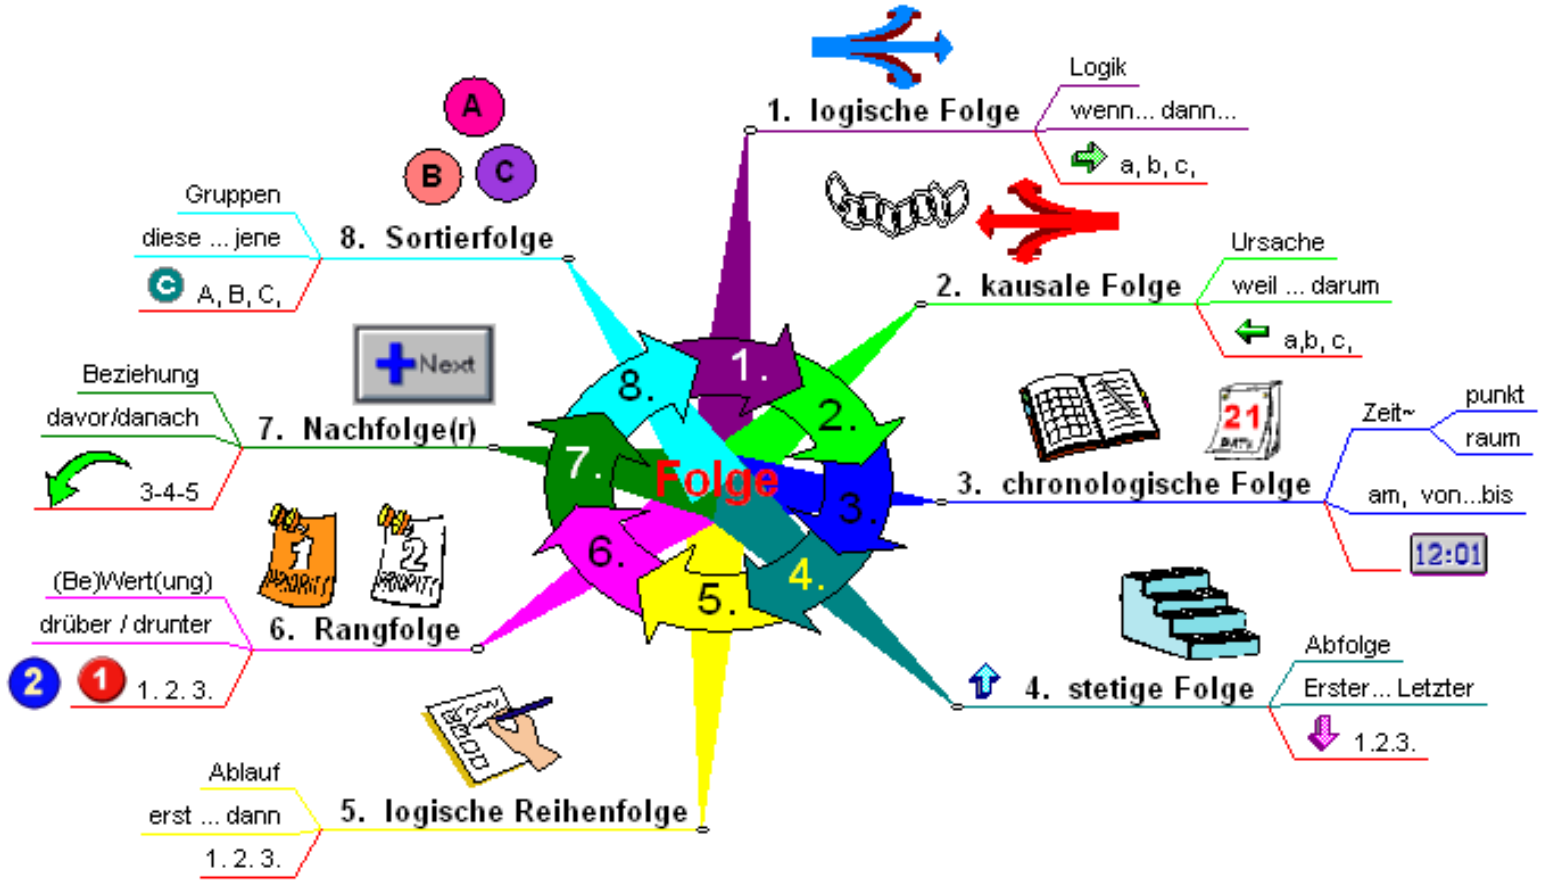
Folge

1. logische Folge
Logik
wenn... dann...
a, b, c,

2. kausale Folge
Ursache
weil ... darum
a,b, c,

3. chronologische Folge
Zeit~
punkt
raum
am, von...bis
12:01
21

4. stetige Folge
Abfolge
Erster... Letzter
1.2.3.

5. logische Reihenfolge
Ablauf
erst ... dann
1. 2. 3.

6. Rangfolge
(Be)Wert(ung)
drüber / drunter
2 1 1. 2. 3.
1 2

7. Nachfolge(r)
Beziehung
davor/danach
3-4-5
Next

8. Sortierfolge
Gruppen
diese ... jene
C A, B, C,
A B C

1. 2. 3. 4. 5. 6. 7. 8.